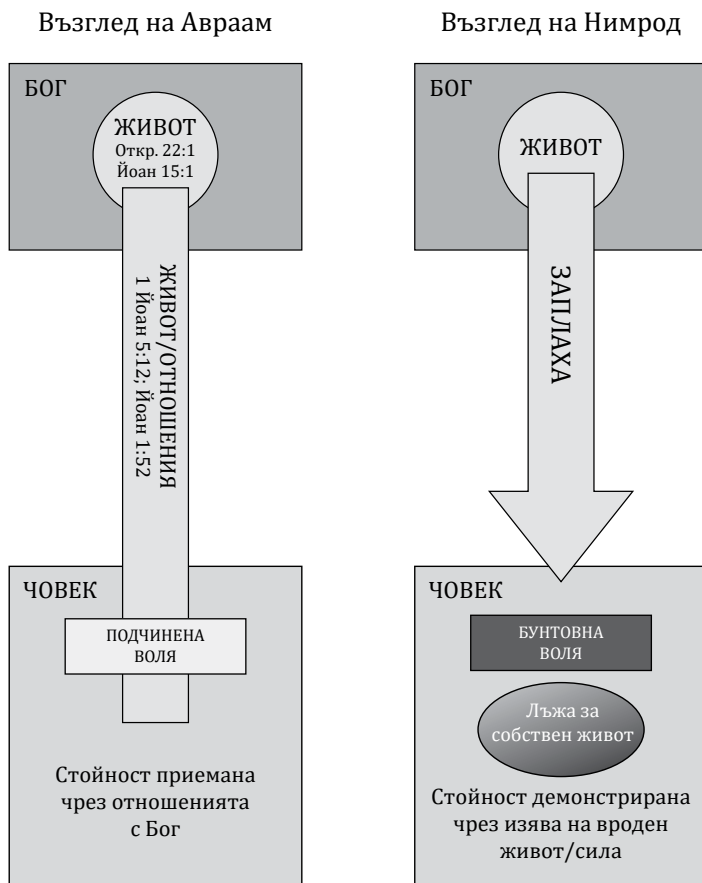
Възглед на Авраам

БОГ

ЖИВОТ
Откр. 22:1
Йоан 15:1

ЖИВОТ/ОТНОШЕНИЯ
1 Йоан 5:12; Йоан 1:52

ЧОВЕК

ПОДЧИНЕНА ВОЛЯ

Стойност приемана чрез отношенията с Бог

Възглед на Нимрод

БОГ

ЖИВОТ

ЗАПЛАХА

ЧОВЕК

БУНТОВНА ВОЛЯ

Лъжа за собствен живот

Стойност демонстрирана чрез изява на вроден живот/сила